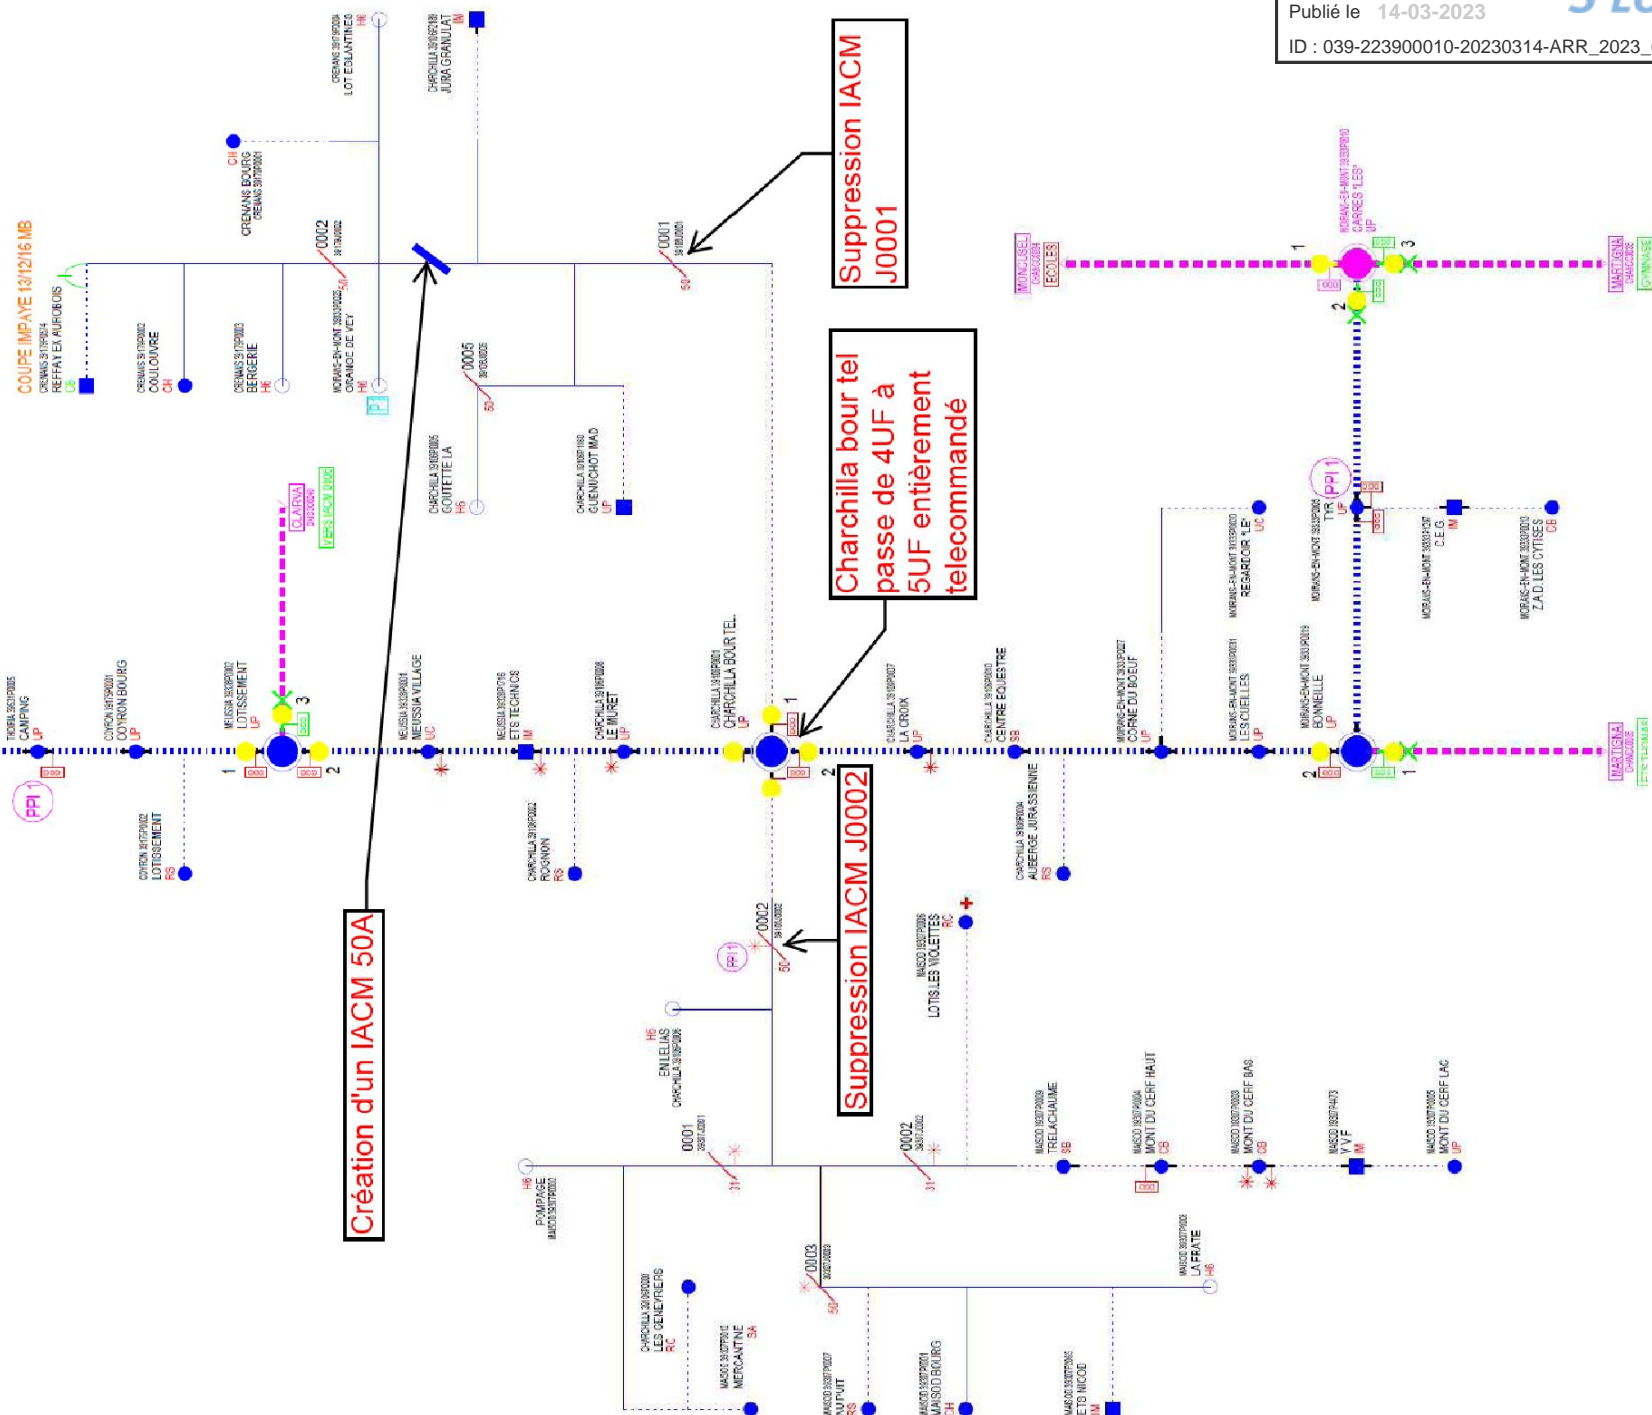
Publié le 14-03-2023
ID : 039-223900010-20230314-ARR_2023_

Suppression IACM J0001

Charchilla bour tel passe de 4UF à 5UF entièrement telecommandé

Suppression IACM J0002

Création d'un IACM 50A

COUPE IMPAYE 13/12/16 MB
REFFAY EX AUROBOIS
COULOUVRE
BERGERIE
ORANGE DE VEY
CRENANS BOURG
LOT EGLANTINES
JURA GRANULAT
GOUTETTE LA
GUENUCHOT MAD
0002
0001
0005
CLAIRVA
CAMPING
COYRON BOURG
LOTISSEMENT
MEUSSIA VILLAGE
ETS TECHNICS
LE MURET
CHARCHILLA BOUR TEL.
LA CROIX
CENTRE EQUESTRE
CORNE DU BOEUF
LES CUEILLES
BONNEILLE
REGARDOIR "LE"
TYR
C.E.G
Z.A.D LES CYTISES
CARRES "LES"
ECOLES
MARTIGNA
GYMNASE
LOTISSEMENT
ROGNION
AUBERGE JURASSIENNE
LOTIS LES VIOLETTES
EN LELIAS
POMPAGE
TRELACHAUME
MONT DU CERF HAUT
MONT DU CERF BAS
YVF
MONT DU CERF LAC
LA FRATE
LES GENEVRIERS
MERCANTINE
MAISOD BOURG
ETS NICOD
PPI 1
0003